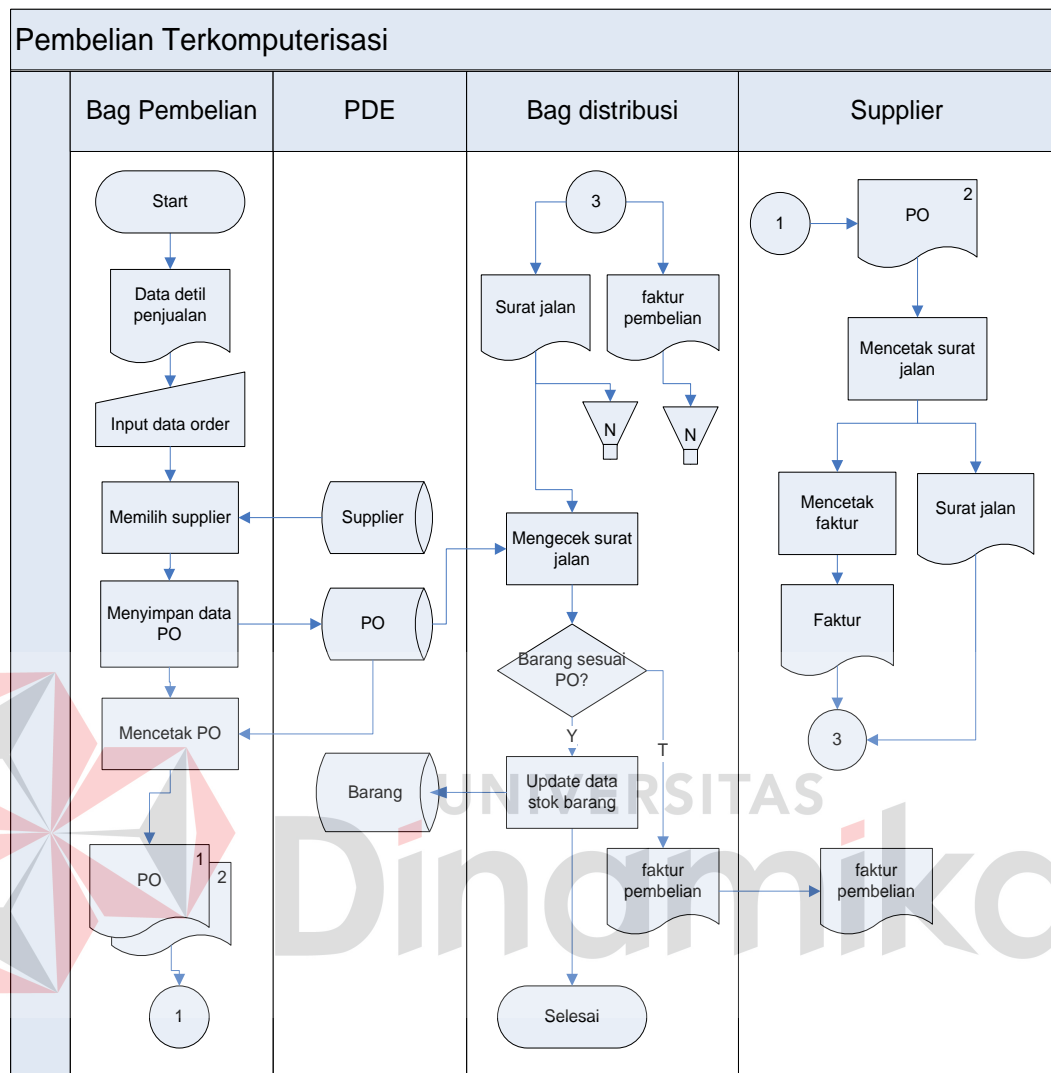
Pembelian Terkomputerisasi

| Bag Pembelian | PDE | Bag distribusi | Supplier |
|---|---|---|---|

Start

Data detil penjualan

Input data order

Memilih supplier

Menyimpan data PO

Mencetak PO

PO 1 2

1

Supplier

PO

Barang

3

Surat jalan

faktur pembelian

N

N

Mengecek surat jalan

Barang sesuai PO?

Y

T

Update data stok barang

faktur pembelian

Selesai

1

PO 2

Mencetak surat jalan

Mencetak faktur

Surat jalan

Faktur

3

faktur pembelian

UNIVERSITAS Dinamika